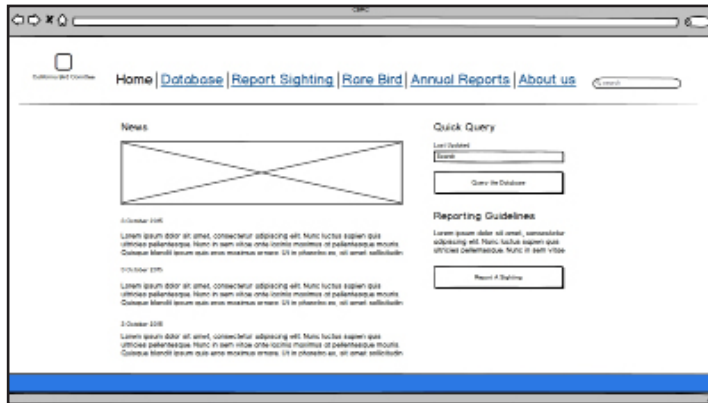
CBRC

Outline and Committee

Home | Database | Report Sighting | Rare Bird | Annual Reports | About us

Search

News

5 October 2015

Lorem ipsum dolor sit amet, consectetur adipiscing elit. Nunc luctus sapien quis ultricies pellentesque. Nunc in sem vitae ante lacinia maximus at pellentesque mauris. Quisque blandit ipsum quis eros maximus ornare. Ut in pharetra ex, sit amet sollicitudin

3 October 2015

Lorem ipsum dolor sit amet, consectetur adipiscing elit. Nunc luctus sapien quis ultricies pellentesque. Nunc in sem vitae ante lacinia maximus at pellentesque mauris. Quisque blandit ipsum quis eros maximus ornare. Ut in pharetra ex, sit amet sollicitudin

2 October 2015

Lorem ipsum dolor sit amet, consectetur adipiscing elit. Nunc luctus sapien quis ultricies pellentesque. Nunc in sem vitae ante lacinia maximus at pellentesque mauris. Quisque blandit ipsum quis eros maximus ornare. Ut in pharetra ex, sit amet sollicitudin

Quick Query

Last Updated

Search

Query the Database

Reporting Guidelines

Lorem ipsum dolor sit amet, consectetur adipiscing elit. Nunc luctus sapien quis ultricies pellentesque. Nunc in sem vitae

Report A Sighting